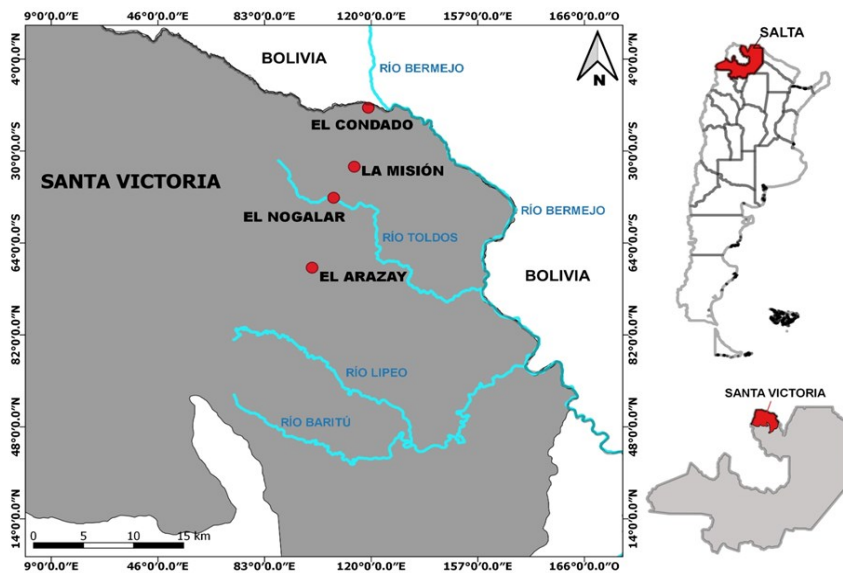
9°0'0.0"E
46°0'0.0"E
83°0'0.0"E
120°0'0.0"E
157°0'0.0"E
166°0'0.0"O

4°0'0.0"N
30°0'0.0"S
64°0'0.0"S
82°0'0.0"N
48°0'0.0"N
14°0'0.0"N

BOLIVIA
RÍO BERMEJO
N
EL CONDADO
LA MISIÓN
SANTA VICTORIA
EL NOGALAR
RÍO BERMEJO
RÍO TOLDOS
EL ARAZAY
BOLIVIA
RÍO LIPEO
RÍO BARITÚ

0 5 10 15 km

9°0'0.0"E
46°0'0.0"E
83°0'0.0"E
120°0'0.0"E
157°0'0.0"E
166°0'0.0"O

4°0'0.0"N
30°0'0.0"S
64°0'0.0"S
82°0'0.0"N
48°0'0.0"N
14°0'0.0"N

SALTA
SANTA VICTORIA